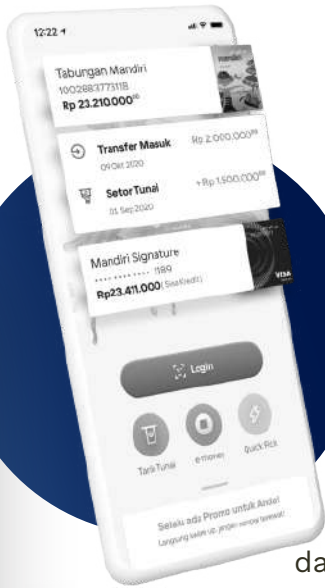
12:22

Tabungan Mandiri
1002883775118
Rp 23.210.000,00

Transfer Masuk
09 Okt 2020
Rp 2.000.000,00

Setor Tunai
01 Sep 2020
+ Rp 1.500.000,00

Mandiri Signature
•••• •••• •••• 1189
Rp23.411.000 (Sisa Kredit)

VISA

Login

Tarik Tunai
e-money
Quick Pick

Selalu ada Promo untuk Anda!
Langsung saja ya, jangan sampai terlewat!

da